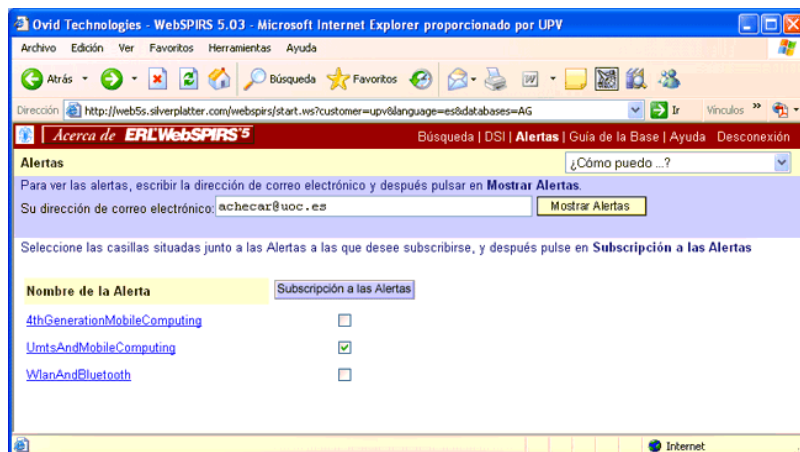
Ovid Technologies - WebSPIRS 5.03 - Microsoft Internet Explorer proporcionado por UPV

Archivo Edición Ver Favoritos Herramientas Ayuda

Atrás Búsqueda Favoritos

Dirección http://web5s.silverplatter.com/webspirs/start.ws?customer=upv&language=es&databases=AG Ir Vínculos »

Acerca de ERL WebSPIRS 5

Búsqueda | DSI | Alertas | Guía de la Base | Ayuda Desconexión

Alertas

¿Cómo puedo ...?

Para ver las alertas, escribir la dirección de correo electrónico y después pulsar en Mostrar Alertas.

Su dirección de correo electrónico: achecar@uoc.es

Mostrar Alertas

Seleccione las casillas situadas junto a las Alertas a las que desee subscribirse, y después pulse en Subscripción a las Alertas

Nombre de la Alerta

Subscripción a las Alertas

4thGenerationMobileComputing

UmtsAndMobileComputing

WlanAndBluetooth

Internet